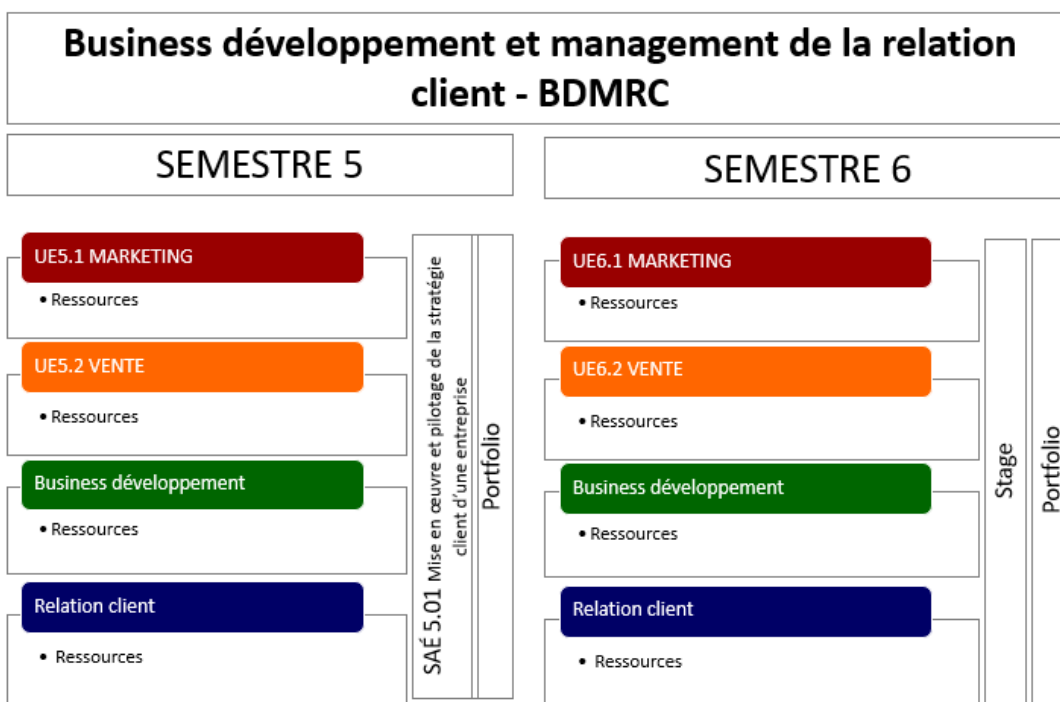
Business développement et management de la relation client - BDMRC

SEMESTRE 5

UE5.1 MARKETING
• Ressources

UE5.2 VENTE
• Ressources

Business développement
• Ressources

Relation client
• Ressources

SAÉ 5.01 Mise en œuvre et pilotage de la stratégie client d'une entreprise

Portfolio

SEMESTRE 6

UE6.1 MARKETING
• Ressources

UE6.2 VENTE
• Ressources

Business développement
• Ressources

Relation client
• Ressources

Stage

Portfolio